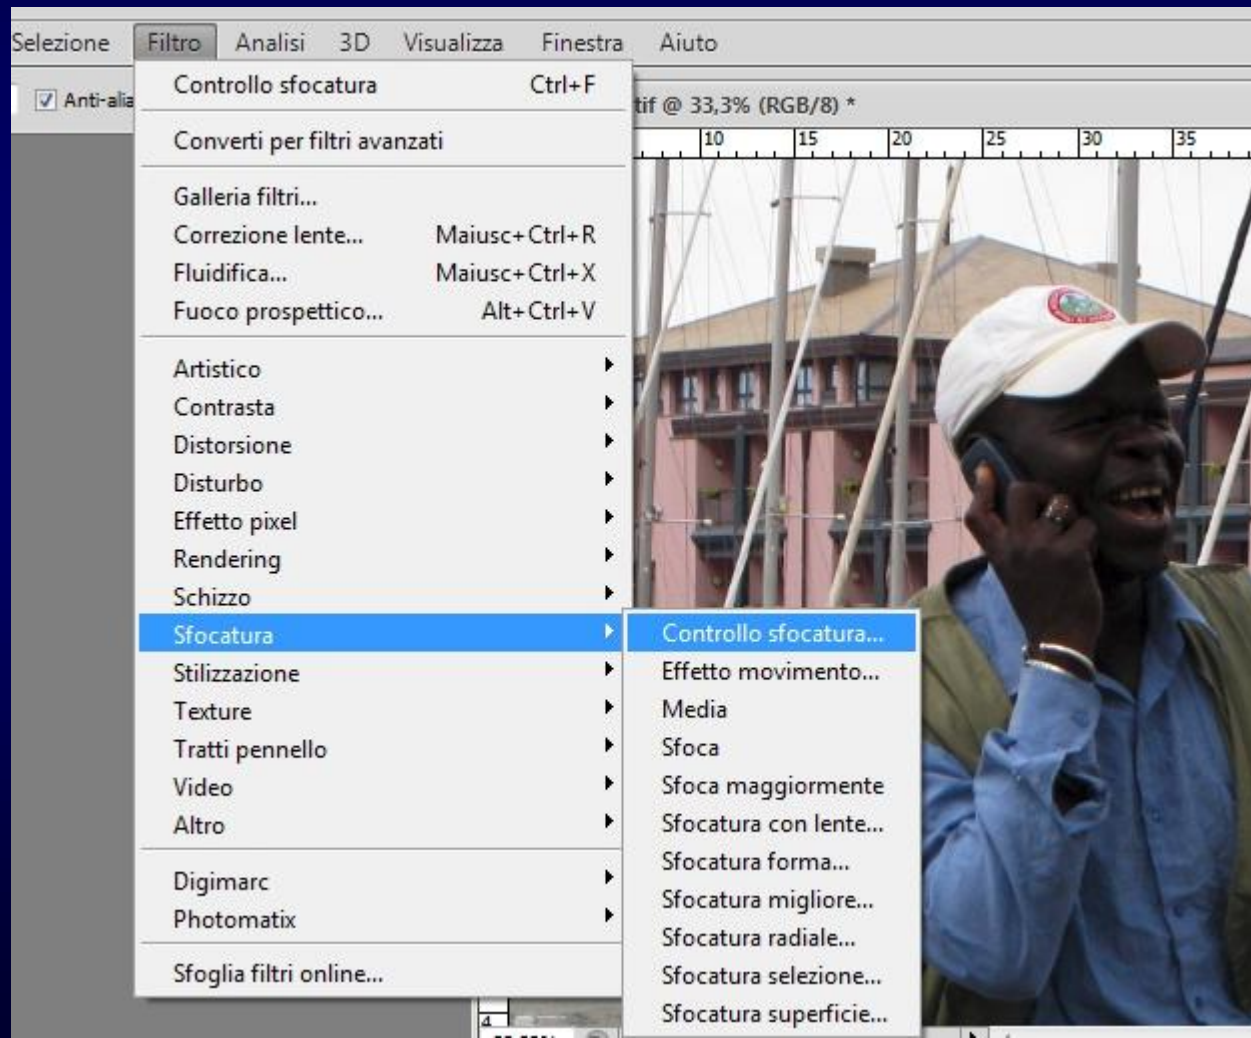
Selezione Filtro Analisi 3D Visualizza Finestra Aiuto

Anti-alia

tif @ 33,3% (RGB/8) *

10 15 20 25 30 35

Controllo sfocatura Ctrl+F

Converti per filtri avanzati

Galleria filtri...
Correzione lente... Maiusc+Ctrl+R
Fluidifica... Maiusc+Ctrl+X
Fuoco prospettico... Alt+Ctrl+V

Artistico
Contrasta
Distorsione
Disturbo
Effetto pixel
Rendering
Schizzo
Sfocatura
Stilizzazione
Texture
Tratti pennello
Video
Altro

Digimarc
Photomatix

Sfoglia filtri online...

Controllo sfocatura...
Effetto movimento...
Media
Sfoca
Sfoca maggiormente
Sfocatura con lente...
Sfocatura forma...
Sfocatura migliore...
Sfocatura radiale...
Sfocatura selezione...
Sfocatura superficie...